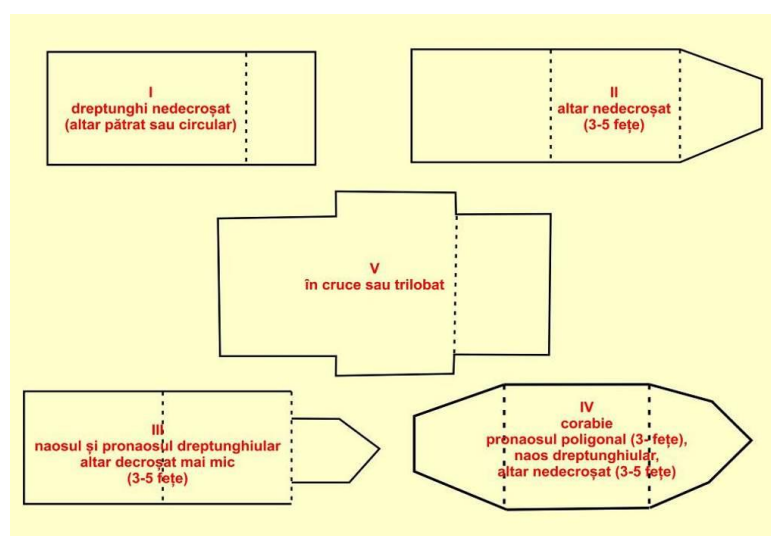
I
dreptunghi nedecroșat
(altar pătrat sau circular)

II
altar nedecroșat
(3-5 fețe)

V
în cruce sau trilobat

III
naosul și pronaosul dreptunghiular
altar decroșat mai mic
(3-5 fețe)

IV
corabie
pronaosul poligonal (3- fețe),
naos dreptunghiular,
altar nedecroșat (3-5 fețe)